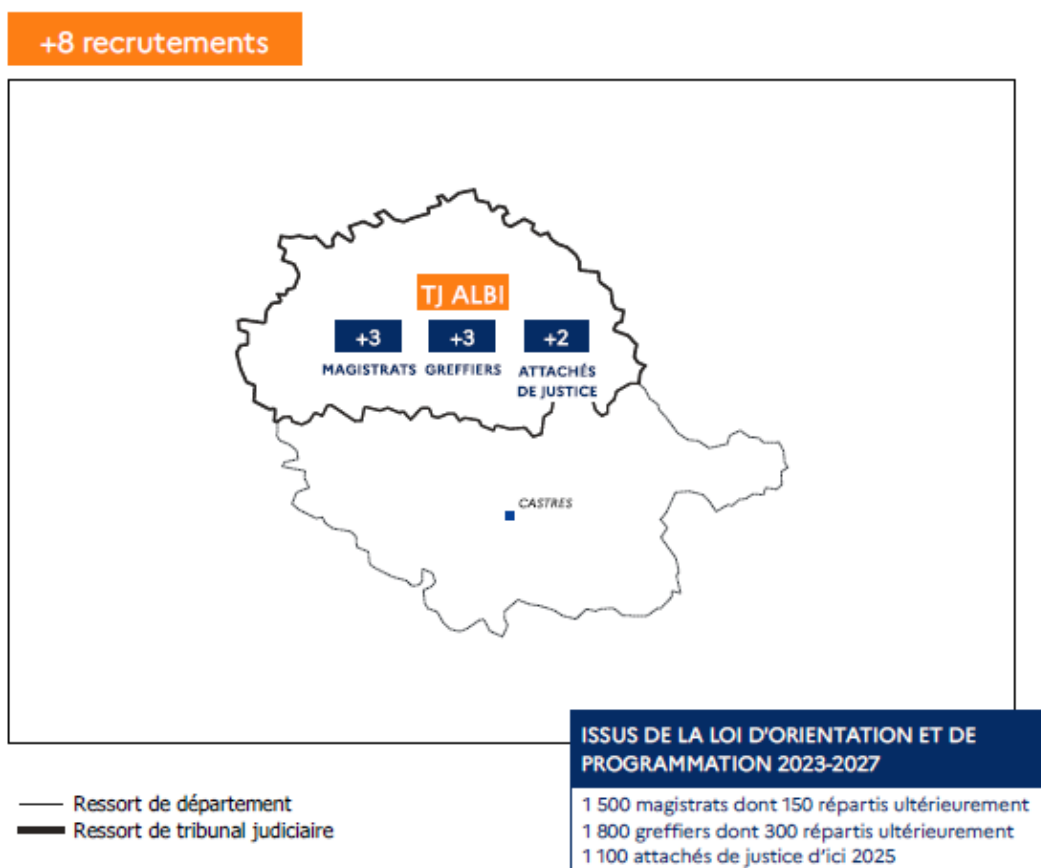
+8 recrutements

TJ ALBI

+3
MAGISTRATS

+3
GREFFIERS

+2
ATTACHÉS DE JUSTICE

CASTRES

Ressort de département
Ressort de tribunal judiciaire

ISSUS DE LA LOI D'ORIENTATION ET DE PROGRAMMATION 2023-2027

1 500 magistrats dont 150 répartis ultérieurement
1 800 greffiers dont 300 répartis ultérieurement
1 100 attachés de justice d'ici 2025